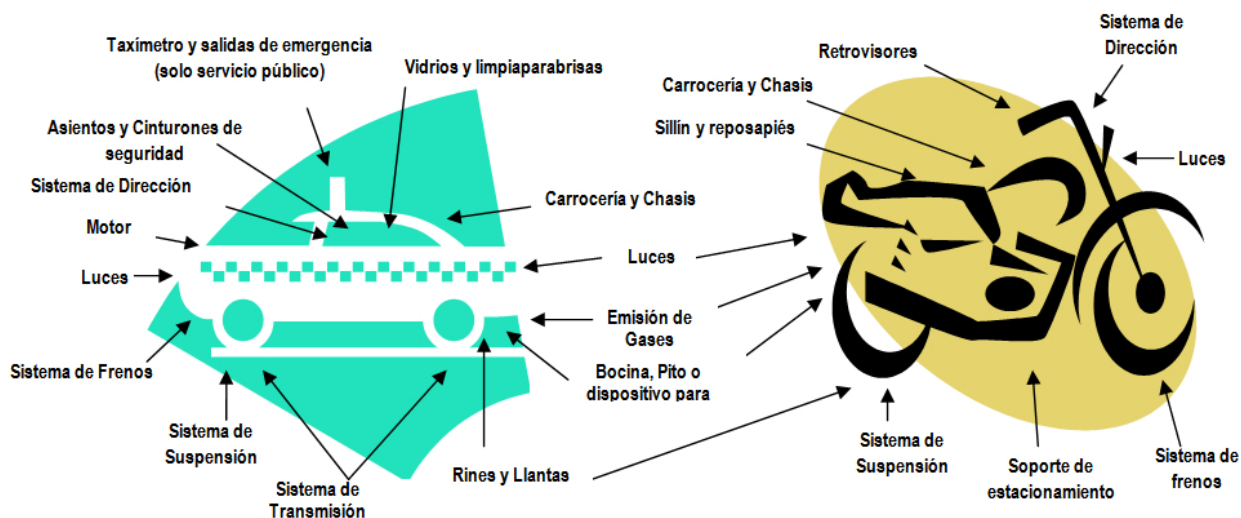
Taxímetro y salidas de emergencia (solo servicio público)

Vidrios y limpiaparabrisas

Asientos y Cinturones de seguridad

Sistema de Dirección

Carrocería y Chasis

Motor

Luces

Luces

Sistema de Frenos

Emisión de Gases

Bocina, Pito o dispositivo para

Sistema de Suspensión

Sistema de Transmisión

Rines y Llantas

Retrovisores

Sistema de Dirección

Carrocería y Chasis

Sillín y reposapiés

Luces

Sistema de Suspensión

Soporte de estacionamiento

Sistema de frenos